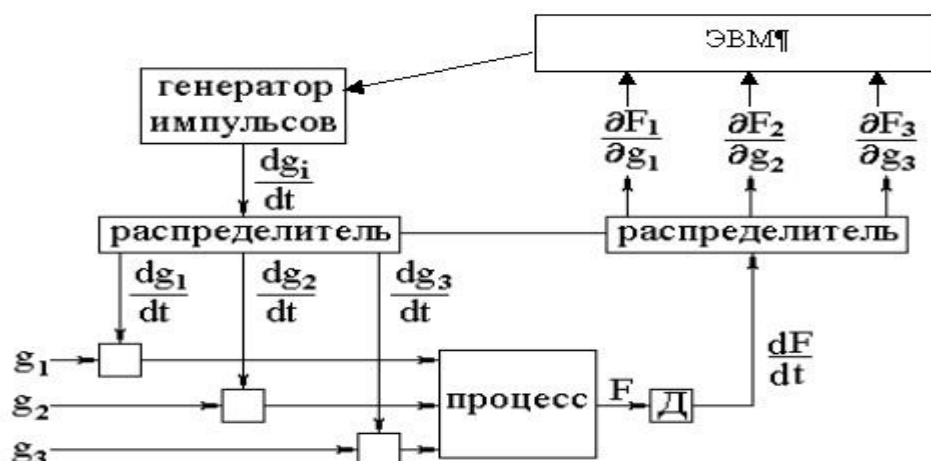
ЭВМ¶

генератор импульсов

$\frac{dg_i}{dt}$

$\frac{\partial F_1}{\partial g_1}$ $\frac{\partial F_2}{\partial g_2}$ $\frac{\partial F_3}{\partial g_3}$

распределитель

распределитель

$\frac{dg_1}{dt}$ $\frac{dg_2}{dt}$ $\frac{dg_3}{dt}$

$g_1$

$g_2$

$g_3$

процесс

F

Д

$\frac{dF}{dt}$